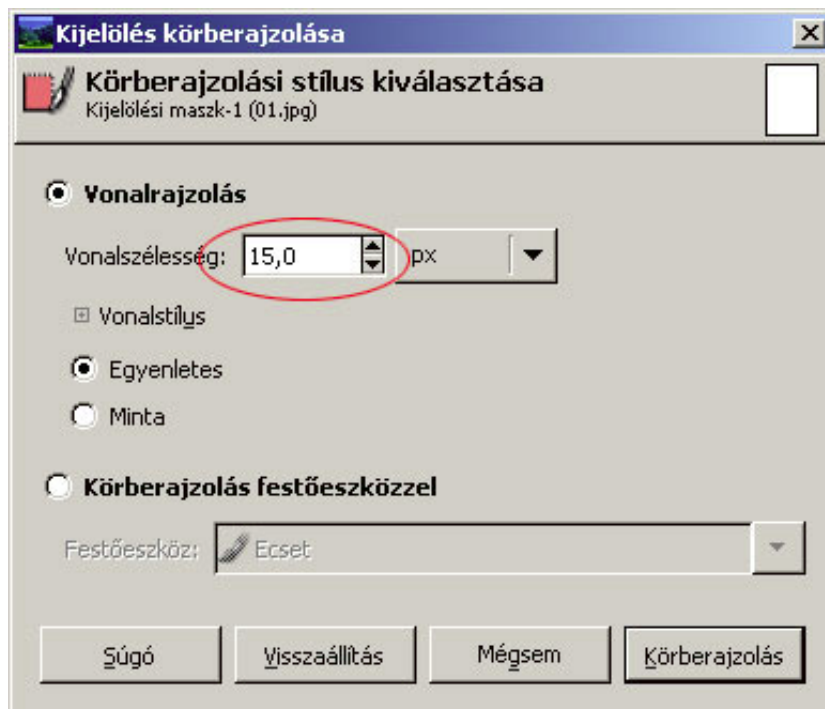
Kijelölés körberajzolása

Körberajzolási stílus kiválasztása
Kijelölési maszk-1 (01.jpg)

Vonalrajzolás

Vonalszélesség: 15,0 px

Vonalstílus

Egyenletes

Minta

Körberajzolás festőeszközzel

Festőeszköz: Ecset

Súgó | Visszaállítás | Mégsem | Körberajzolás